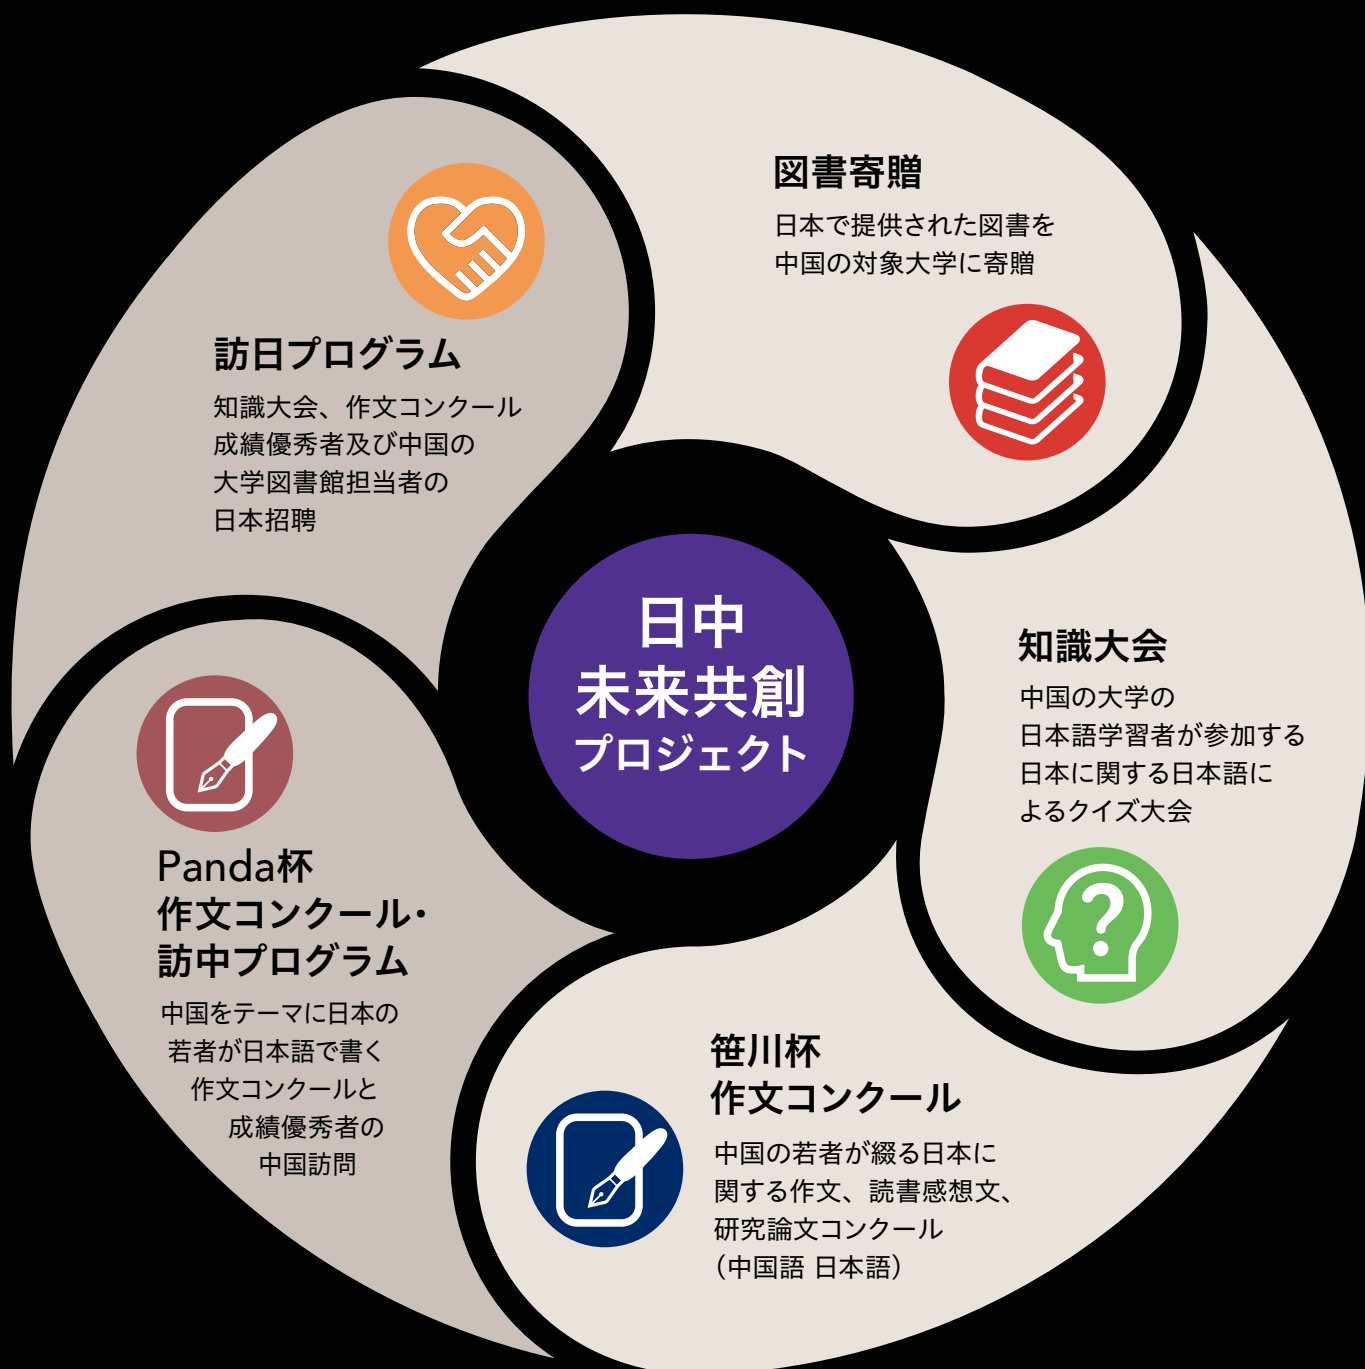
日中
未来共創
プロジェクト

図書寄贈

日本で提供された図書を
中国の対象大学に寄贈

知識大会

中国の大学の
日本語学習者が参加する
日本に関する日本語に
よるクイズ大会

笹川杯
作文コンクール

中国の若者が綴る日本に
関する作文、読書感想文、
研究論文コンクール
（中国語 日本語）

Panda杯
作文コンクール・
訪中プログラム

中国をテーマに日本の
若者が日本語で書く
作文コンクールと
成績優秀者の
中国訪問

訪日プログラム

知識大会、作文コンクール
成績優秀者及び中国の
大学図書館担当者の
日本招聘